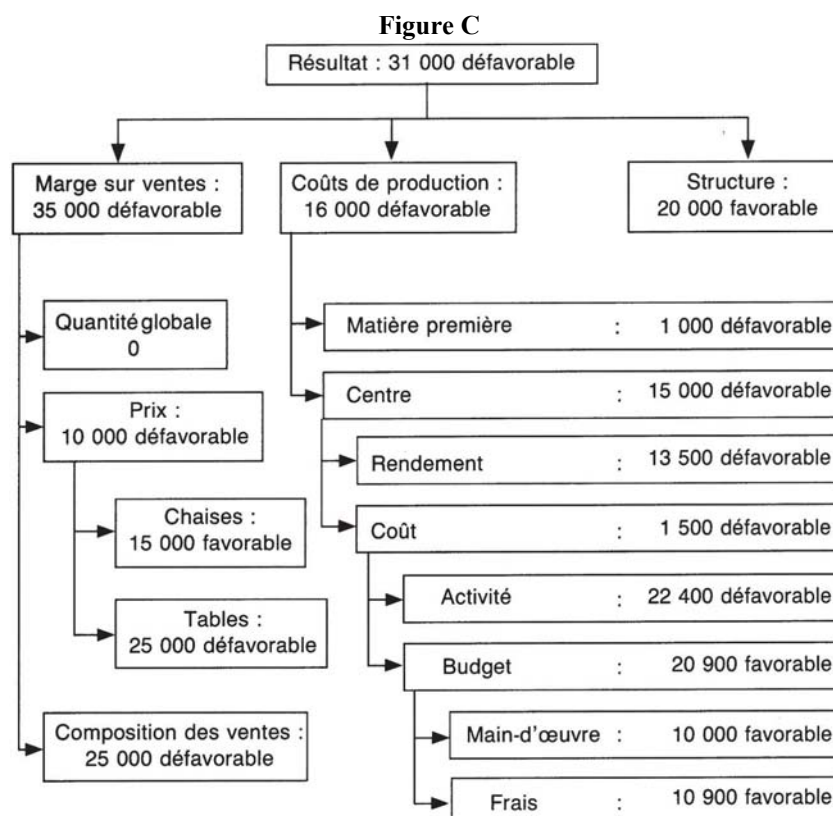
Figure C

Résultat : 31 000 défavorable

Marge sur ventes : 35 000 défavorable

Coûts de production : 16 000 défavorable

Structure : 20 000 favorable

Quantité globale 0

Prix : 10 000 défavorable

Chaises : 15 000 favorable

Tables : 25 000 défavorable

Composition des ventes : 25 000 défavorable

Matière première : 1 000 défavorable

Centre : 15 000 défavorable

Rendement : 13 500 défavorable

Coût : 1 500 défavorable

Activité : 22 400 défavorable

Budget : 20 900 favorable

Main-d'œuvre : 10 000 favorable

Frais : 10 900 favorable